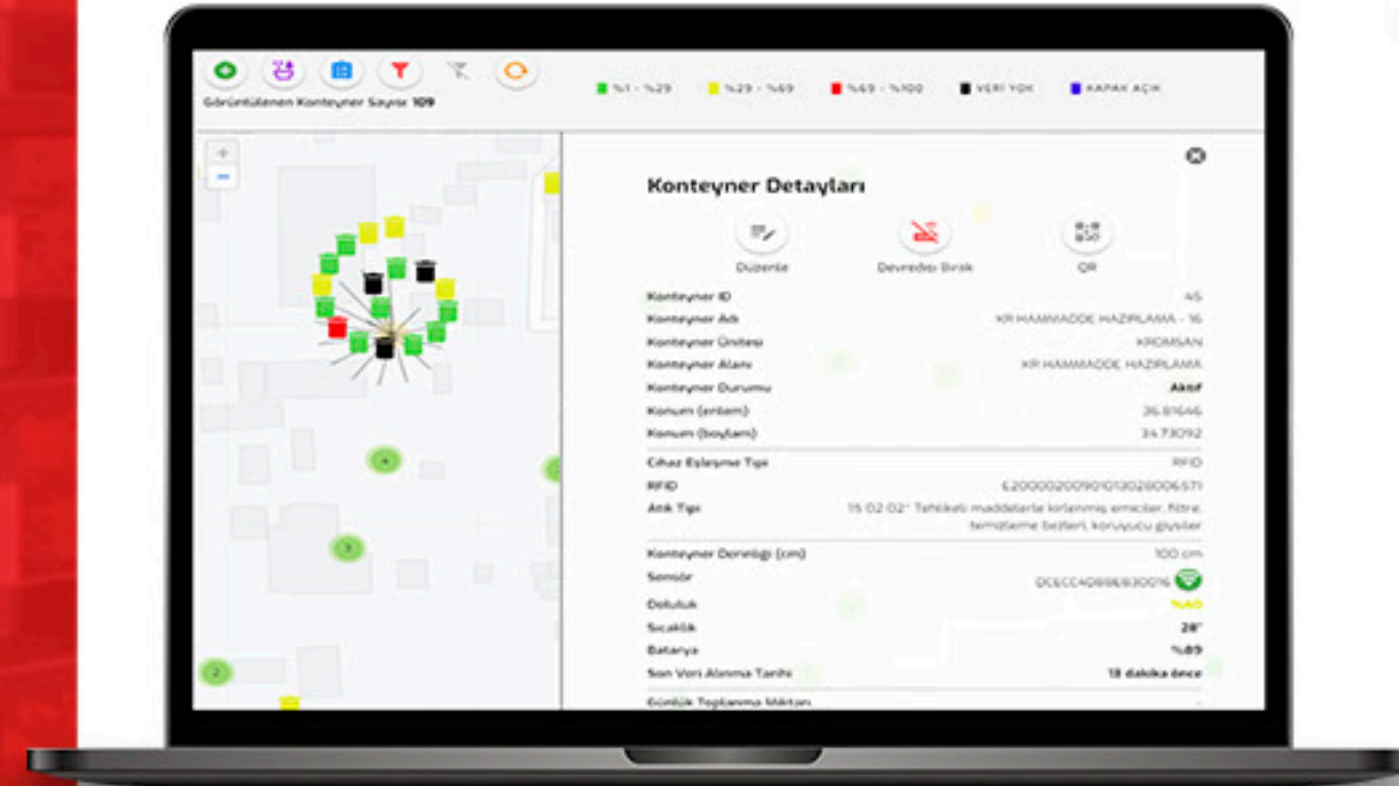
Görüntülenen Konteyner Sayısı: 109

%1 - %29   %29 - %69   %69 - %100   VERİ YOK   KAPAK AÇIK

+
−

Konteyner Detayları

Düzenle   Devredışı Bırak   QR

| | |
|---|---|
| Konteyner ID | 45 |
| Konteyner Adı | KR HAMMADDE HAZIRLAMA - 16 |
| Konteyner Ünitesi | KROMSAN |
| Konteyner Alanı | KR HAMMADDE HAZIRLAMA |
| Konteyner Durumu | Aktif |
| Konum (enlem) | 36.81646 |
| Konum (boylam) | 34.73092 |
| Cihaz Eşleşme Tipi | RFID |
| RFID | E2000020090101302800657I |
| Atık Tipi | 15 02 02* Tehlikeli maddelerle kirlenmiş emiciler, filtre, temizleme bezleri, koruyucu giysiler |
| Konteyner Derinliği (cm) | 100 cm |
| Sensör | 0CECC4D888830076 |
| Doluluk | %40 |
| Sıcaklık | 28° |
| Batarya | %89 |
| Son Veri Alınma Tarihi | 13 dakika önce |
| Günlük Toplanma Miktarı | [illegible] |

4
3
2